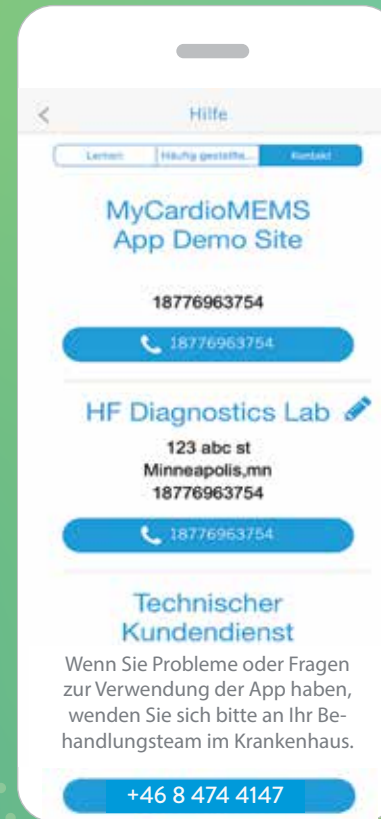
<
Hilfe

Lernen | Häufig gestellte... | Kontakt

MyCardioMEMS App Demo Site

18776963754

18776963754

HF Diagnostics Lab

123 abc st
Minneapolis,mn
18776963754

18776963754

Technischer Kundendienst

Wenn Sie Probleme oder Fragen zur Verwendung der App haben, wenden Sie sich bitte an Ihr Behandlungsteam im Krankenhaus.

+46 8 474 4147